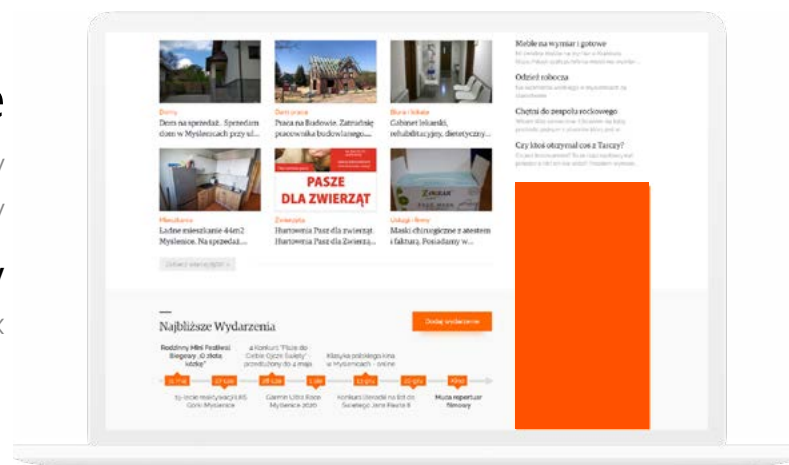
Domy
Dom na sprzedaż. Sprzedam dom w Myślenicach przy ul...

Dam pracę
Praca na Budowie. Zatrudnię pracownika budowlanego...

Biura i lokale
Gabinet lekarski, rehabilitacyjny, dietetyczny...

Meble na wymiar i gotowe

Odzież robocza

Chętni do zespołu rockowego

Czy ktoś otrzymał coś z Tarczy?

Mieszkania
Ładne mieszkanie 44m2 Myślenice. Na sprzedaż...

Zwierzęta
PASZE DLA ZWIERZĄT
Hurtownia Pasz dla zwierząt. Hurtownia Pasz dla Zwierzą...

Usługi i firmy
ZAKMAR
Maski chirurgiczne z atestem i fakturą. Posiadamy w...

Zobacz więcej ogłoszeń

Najbliższe Wydarzenia

Dodaj wydarzenie

Rodzinny Mini Festiwal Biegowy „O złotą szyszkę”

a Konkurs "Flaza do Ciebie Ojcze Święty" - przedłużony do 4 maja

Klasyka polskiego kina w Myślenicach - online

15-lecie reaktywacji LKS Gorki Myślenice

Garmin Ultra Race Myślenice 2020

Konkurs literacki na list do Świętego Jana Pawła II

Muza repertuar filmowy